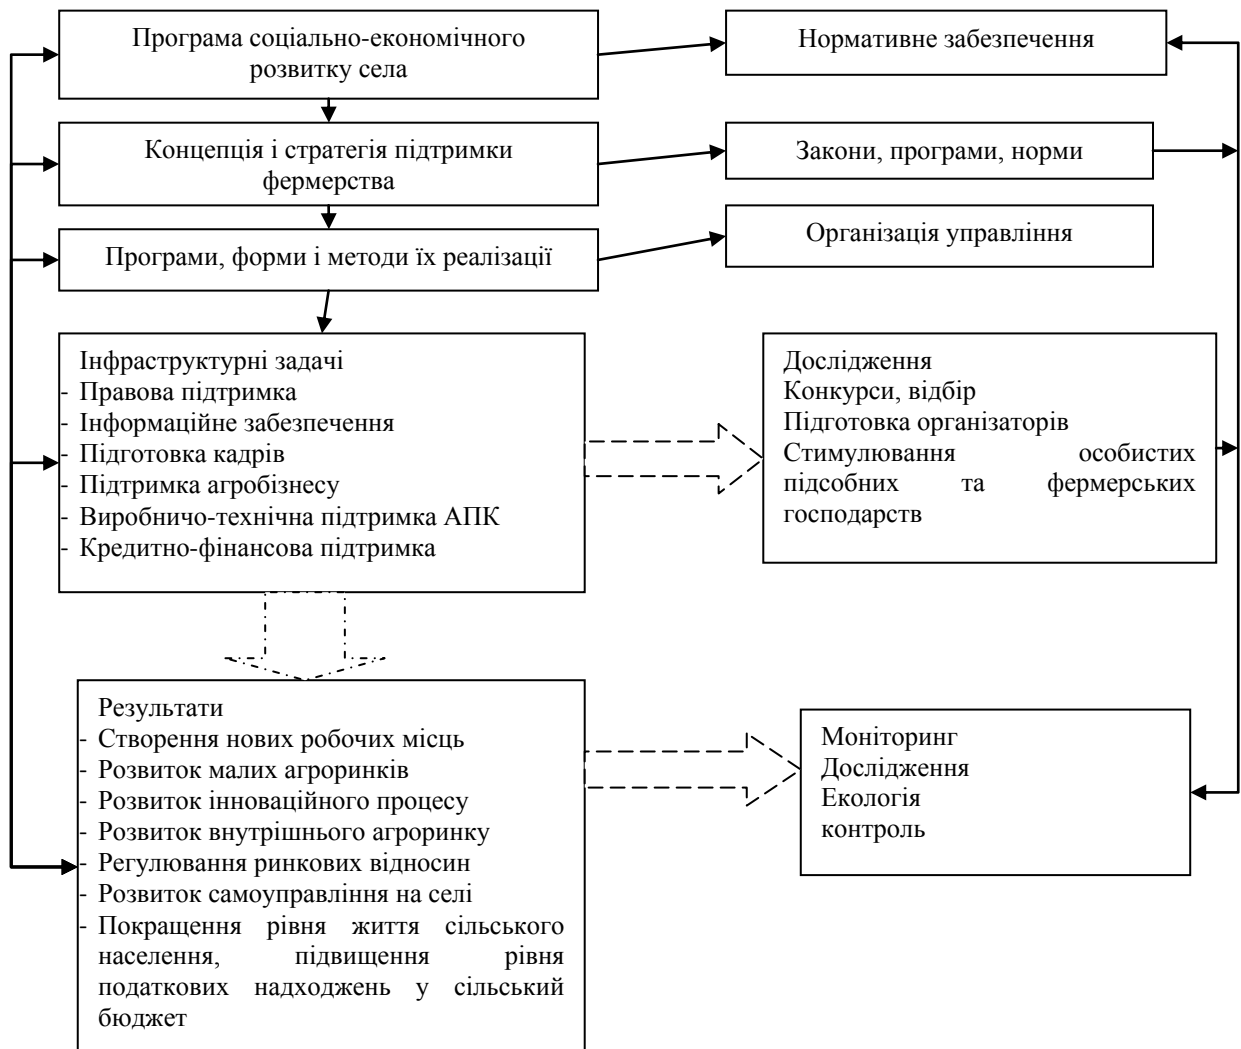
Програма соціально-економічного розвитку села

Нормативне забезпечення

Концепція і стратегія підтримки фермерства

Закони, програми, норми

Програми, форми і методи їх реалізації

Організація управління

Інфраструктурні задачі
- Правова підтримка
- Інформаційне забезпечення
- Підготовка кадрів
- Підтримка агробізнесу
- Виробничо-технічна підтримка АПК
- Кредитно-фінансова підтримка

Дослідження
Конкурси, відбір
Підготовка організаторів
Стимулювання особистих підсобних та фермерських господарств

Результати
- Створення нових робочих місць
- Розвиток малих агроринків
- Розвиток інноваційного процесу
- Розвиток внутрішнього агроринку
- Регулювання ринкових відносин
- Розвиток самоуправління на селі
- Покращення рівня життя сільського населення, підвищення рівня податкових надходжень у сільський бюджет

Моніторинг
Дослідження
Екологія
контроль